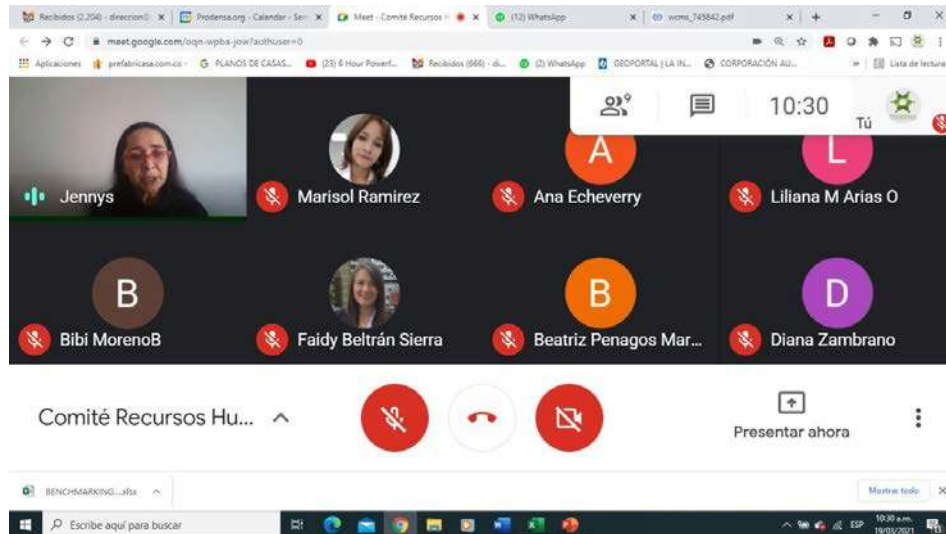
Recibidos (2.204) - direccion | Prodensa.org - Calendar - Ser | Meet - Comité Recursos | (12) WhatsApp | wcms_745842.pdf

meet.google.com/oqn-wpbs-jow?authuser=0

Aplicaciones | prefabricasa.com.co | PLANOS DE CASAS... | (23) 6 Hour Powerf... | Recibidos (666) - di... | (2) WhatsApp | GEOPORTAL | LA IN... | CORPORACIÓN AU... | Lista de lectura

10:30

Tú

Jennys

Marisol Ramirez

A
Ana Echeverry

L
Liliana M Arias O

B
Bibi MorenoB

Faidy Beltrán Sierra

B
Beatriz Penagos Mar...

D
Diana Zambrano

Comité Recursos Hu...

Presentar ahora

BENCHMARKING....xlsx

Mostrar todo

Escribe aquí para buscar

ESP 10:30 a.m. 19/03/2021